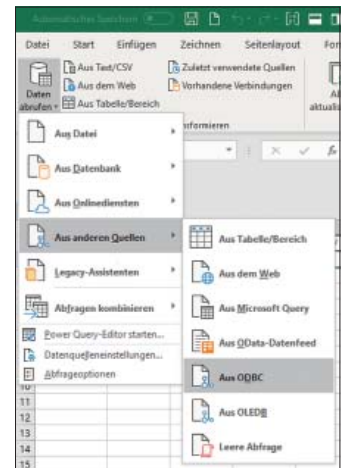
Automatisches Speichern

Datei Start Einfügen Zeichnen Seitenlayout For

Daten abrufen
Aus Text/CSV
Aus dem Web
Aus Tabelle/Bereich
Zuletzt verwendete Quellen
Vorhandene Verbindungen
Al aktuali
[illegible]nformieren

Aus Datei
Aus Datenbank
Aus Onlinediensten
Aus anderen Quellen
Legacy-Assistenten
Abfragen kombinieren
Power Query-Editor starten...
Datenquelleneinstellungen...
Abfrageoptionen

Aus Tabelle/Bereich
Aus dem Web
Aus Microsoft Query
Aus OData-Datenfeed
Aus ODBC
Aus OLEDB
Leere Abfrage

10
11
12
13
14
15